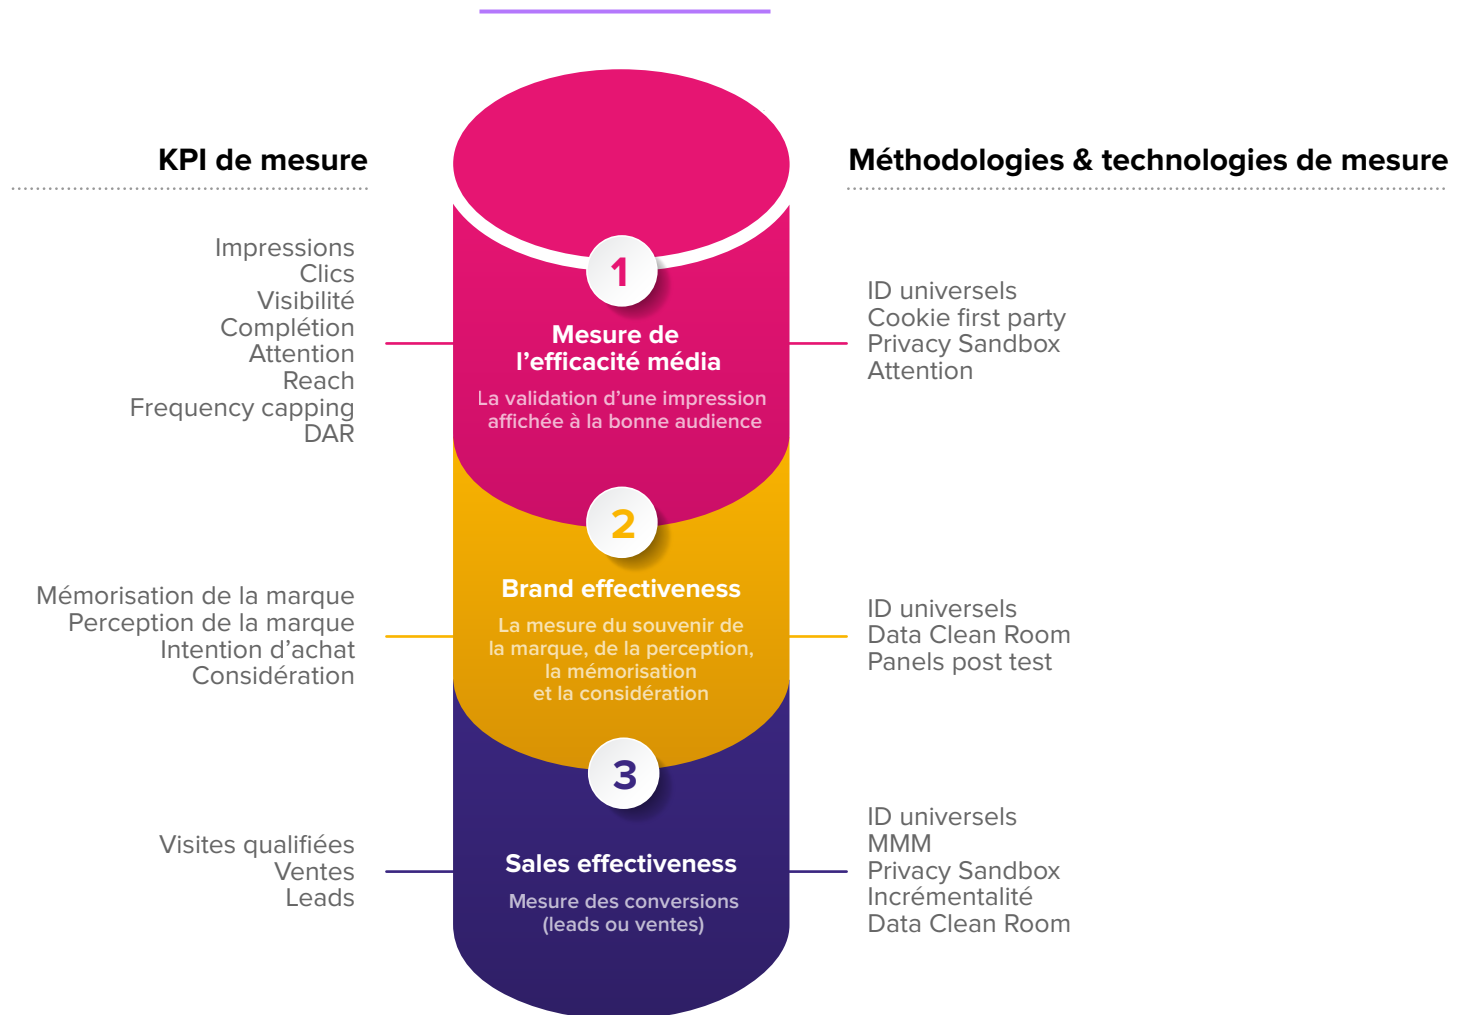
KPI de mesure

Méthodologies & technologies de mesure

Impressions
Clics
Visibilité
Complétion
Attention
Reach
Frequency capping
DAR

1

Mesure de l'efficacité média

La validation d'une impression affichée à la bonne audience

ID universels
Cookie first party
Privacy Sandbox
Attention

Mémorisation de la marque
Perception de la marque
Intention d'achat
Considération

2

Brand effectiveness

La mesure du souvenir de la marque, de la perception, la mémorisation et la considération

ID universels
Data Clean Room
Panels post test

Visites qualifiées
Ventes
Leads

3

Sales effectiveness

Mesure des conversions (leads ou ventes)

ID universels
MMM
Privacy Sandbox
Incrémentalité
Data Clean Room